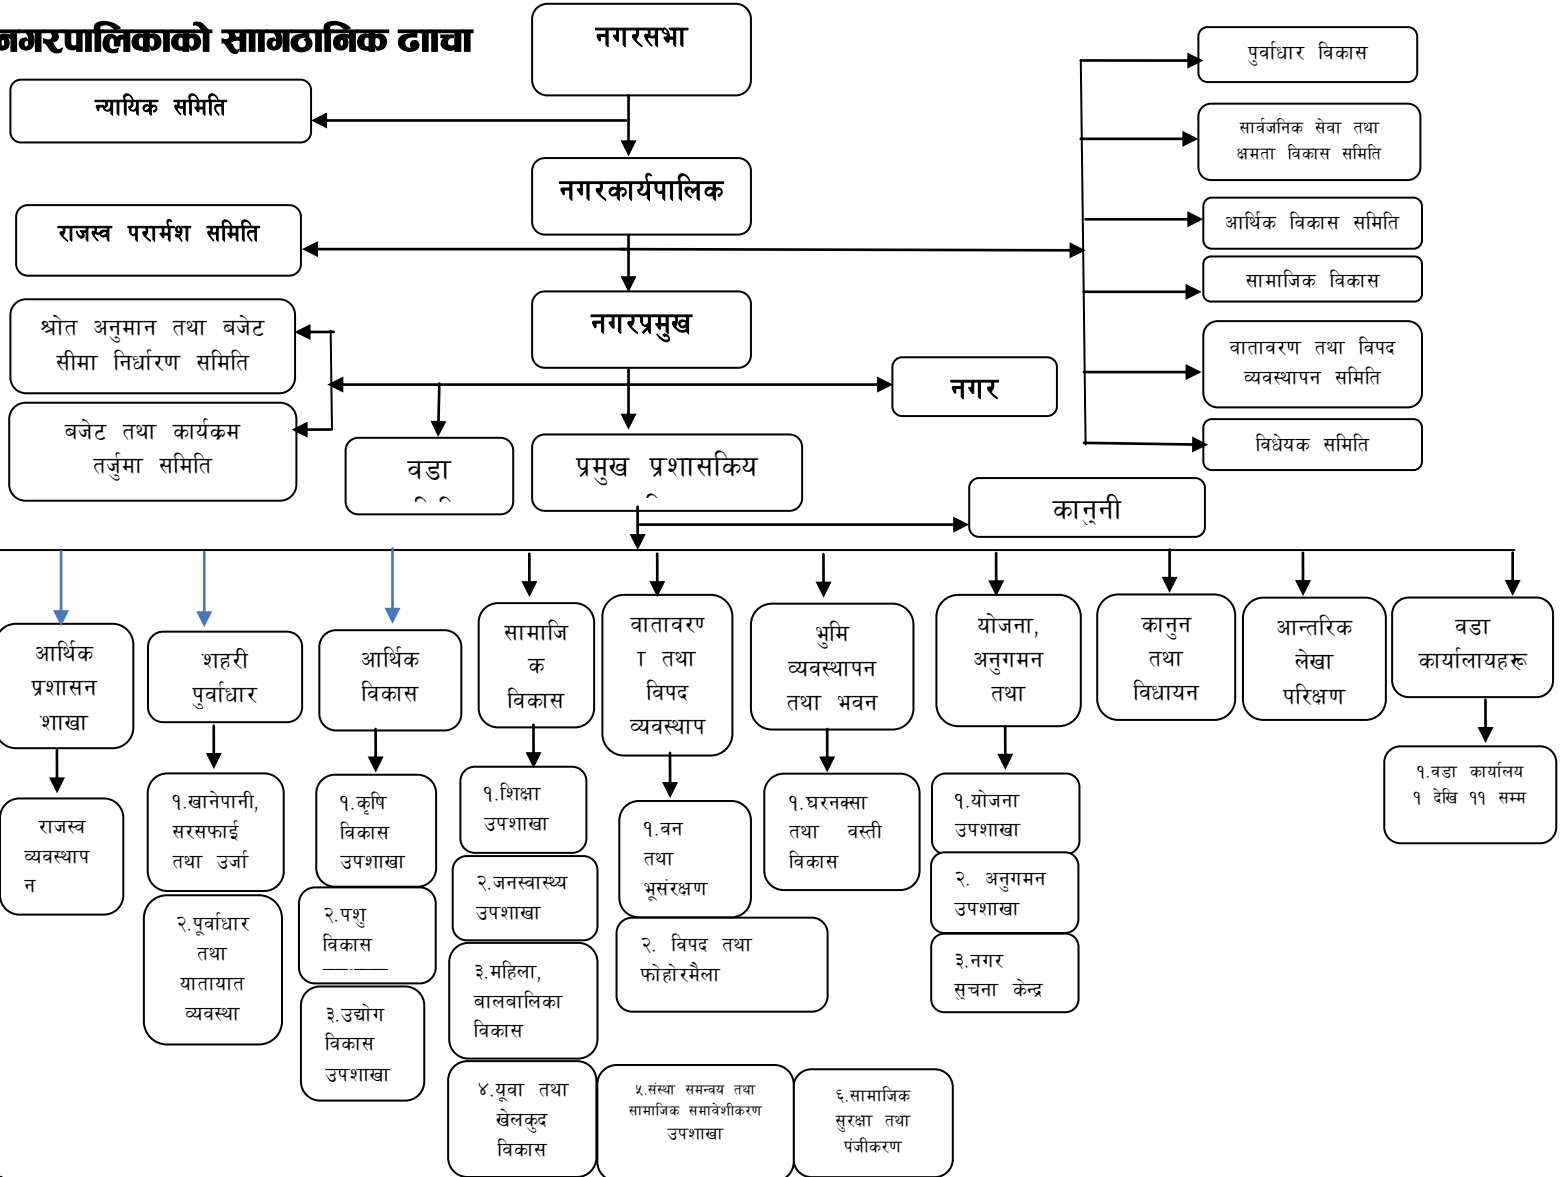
नगरपालिकाको सांगठानिक ढाँचा

नगरसभा

न्यायिक समिति

नगरकार्यपालिक

राजस्व परामर्श समिति

नगरप्रमुख

श्रोत अनुमान तथा बजेट सीमा निर्धारण समिति

बजेट तथा कार्यक्रम तर्जुमा समिति

नगर

वडा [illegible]

प्रमुख प्रशासकिय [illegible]

पुर्वाधार विकास

सार्वजनिक सेवा तथा क्षमता विकास समिति

आर्थिक विकास समिति

सामाजिक विकास

वातावरण तथा विपद व्यवस्थापन समिति

विधेयक समिति

कानुनी

आर्थिक प्रशासन शाखा

राजस्व व्यवस्थापन

शहरी पुर्वाधार

१.खानेपानी, सरसफाई तथा उर्जा

२.पूर्वाधार तथा यातायात व्यवस्था

आर्थिक विकास

१.कृषि विकास उपशाखा

२.पशु विकास

३.उद्योग विकास उपशाखा

सामाजिक विकास

१.शिक्षा उपशाखा

२.जनस्वास्थ्य उपशाखा

३.महिला, बालबालिका विकास

४.युवा तथा खेलकुद विकास

५.संस्था समन्वय तथा सामाजिक समावेशीकरण उपशाखा

६.सामाजिक सुरक्षा तथा पंजीकरण

वातावरण तथा विपद व्यवस्थाप

१.वन तथा भूसंरक्षण

२. विपद तथा फोहोरमैला

भुमि व्यवस्थापन तथा भवन

१.घरनक्सा तथा वस्ती विकास

योजना, अनुगमन तथा

१.योजना उपशाखा

२. अनुगमन उपशाखा

३.नगर सुचना केन्द्र

कानुन तथा विधायन

आन्तरिक लेखा परिक्षण

वडा कार्यालायहरू

१.वडा कार्यालय १ देखि ११ सम्म